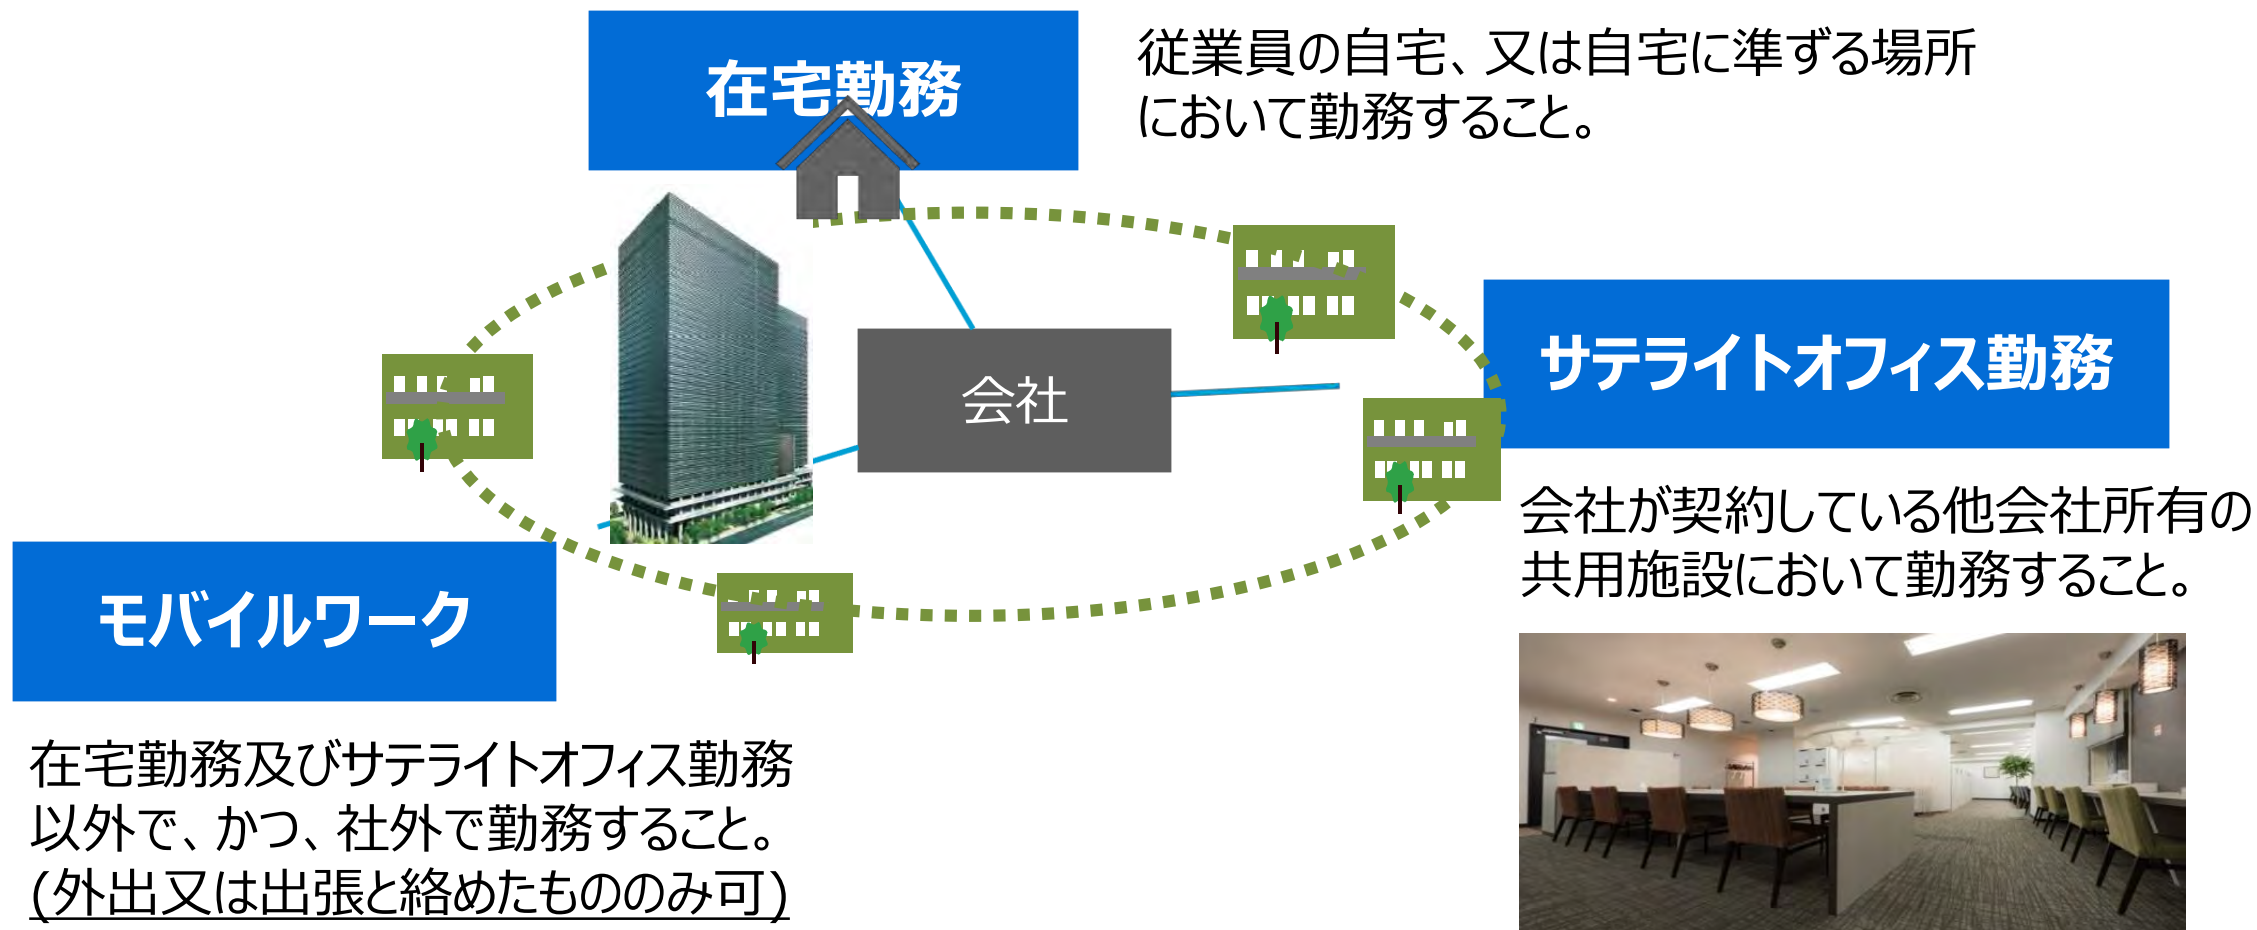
在宅勤務

従業員の自宅、又は自宅に準ずる場所において勤務すること。

会社

サテライトオフィス勤務

会社が契約している他会社所有の共用施設において勤務すること。

モバイルワーク

在宅勤務及びサテライトオフィス勤務以外で、かつ、社外で勤務すること。(外出又は出張と絡めたもののみ可)